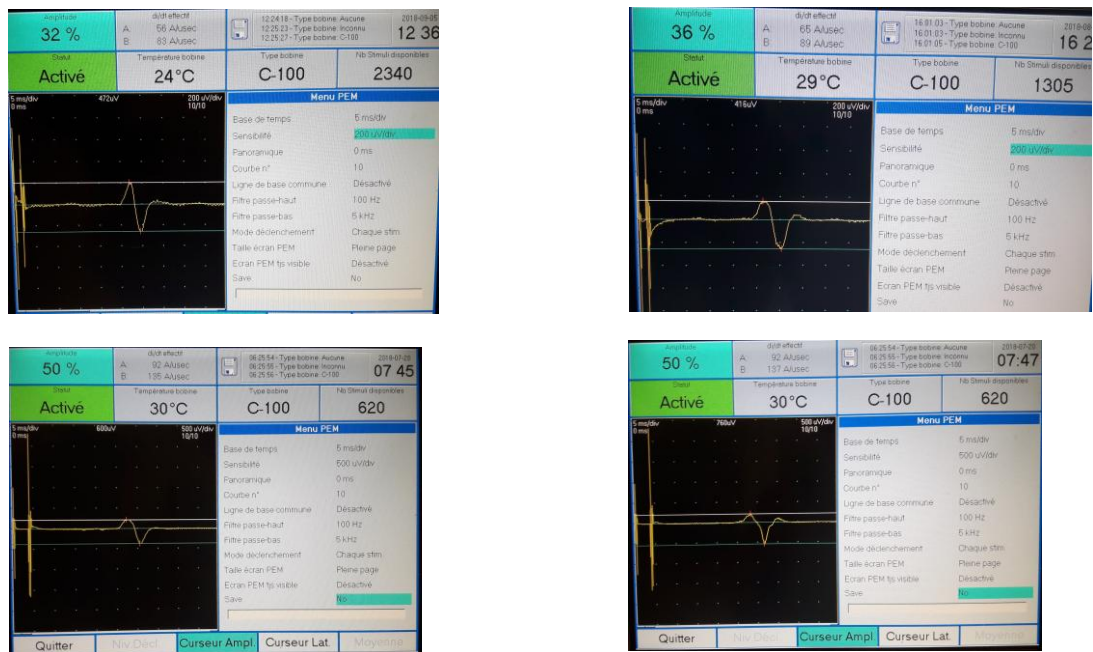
Amplitude
32 %
di/dt effectif
A 56 A/usec
B 83 A/usec
12:24:18 - Type bobine: Aucune
12:25:23 - Type bobine: Inconnu
12:25:27 - Type bobine: C-100
2018-09-05
12 36
Statut
Activé
Température bobine
24°C
Type bobine
C-100
Nb Stimuli disponibles
2340
5 ms/div
0 ms
472uV
200 uV/div
10/10
Menu PEM
Base de temps 5 ms/div
Sensibilité 200 uV/div
Panoramique 0 ms
Courbe n° 10
Ligne de base commune Désactivé
Filtre passe-haut 100 Hz
Filtre passe-bas 5 kHz
Mode déclenchement Chaque stim
Taille écran PEM Pleine page
Ecran PEM tjs visible Désactivé
Save No

Amplitude
36 %
di/dt effectif
A 65 A/usec
B 89 A/usec
16:01:03 - Type bobine: Aucune
16:01:03 - Type bobine: Inconnu
16:01:05 - Type bobine: C-100
2018-09
16 2
Statut
Activé
Température bobine
29°C
Type bobine
C-100
Nb Stimuli disponibles
1305
5 ms/div
0 ms
416uV
200 uV/div
10/10
Menu PEM
Base de temps 5 ms/div
Sensibilité 200 uV/div
Panoramique 0 ms
Courbe n° 10
Ligne de base commune Désactivé
Filtre passe-haut 100 Hz
Filtre passe-bas 5 kHz
Mode déclenchement Chaque stim
Taille écran PEM Pleine page
Ecran PEM tjs visible Désactivé
Save No

Amplitude
50 %
di/dt effectif
A 92 A/usec
B 135 A/usec
06:25:54 - Type bobine: Aucune
06:25:55 - Type bobine: Inconnu
06:25:56 - Type bobine: C-100
2018-07-20
07 45
Statut
Activé
Température bobine
30°C
Type bobine
C-100
Nb Stimuli disponibles
620
5 ms/div
0 ms
600uV
500 uV/div
10/10
Menu PEM
Base de temps 5 ms/div
Sensibilité 500 uV/div
Panoramique 0 ms
Courbe n° 10
Ligne de base commune Désactivé
Filtre passe-haut 100 Hz
Filtre passe-bas 5 kHz
Mode déclenchement Chaque stim
Taille écran PEM Pleine page
Ecran PEM tjs visible Désactivé
Save No
Quitter Niv Décl Curseur Ampl. Curseur Lat. Moyenne

Amplitude
50 %
di/dt effectif
A 92 A/usec
B 137 A/usec
06:25:54 - Type bobine: Aucune
06:25:55 - Type bobine: Inconnu
06:25:56 - Type bobine: C-100
2018-07-20
07:47
Statut
Activé
Température bobine
30°C
Type bobine
C-100
Nb Stimuli disponibles
620
5 ms/div
0 ms
760uV
500 uV/div
10/10
Menu PEM
Base de temps 5 ms/div
Sensibilité 500 uV/div
Panoramique 0 ms
Courbe n° 10
Ligne de base commune Désactivé
Filtre passe-haut 100 Hz
Filtre passe-bas 5 kHz
Mode déclenchement Chaque stim
Taille écran PEM Pleine page
Ecran PEM tjs visible Désactivé
Save No
Quitter Niv Décl Curseur Ampl. Curseur Lat. Moyenne